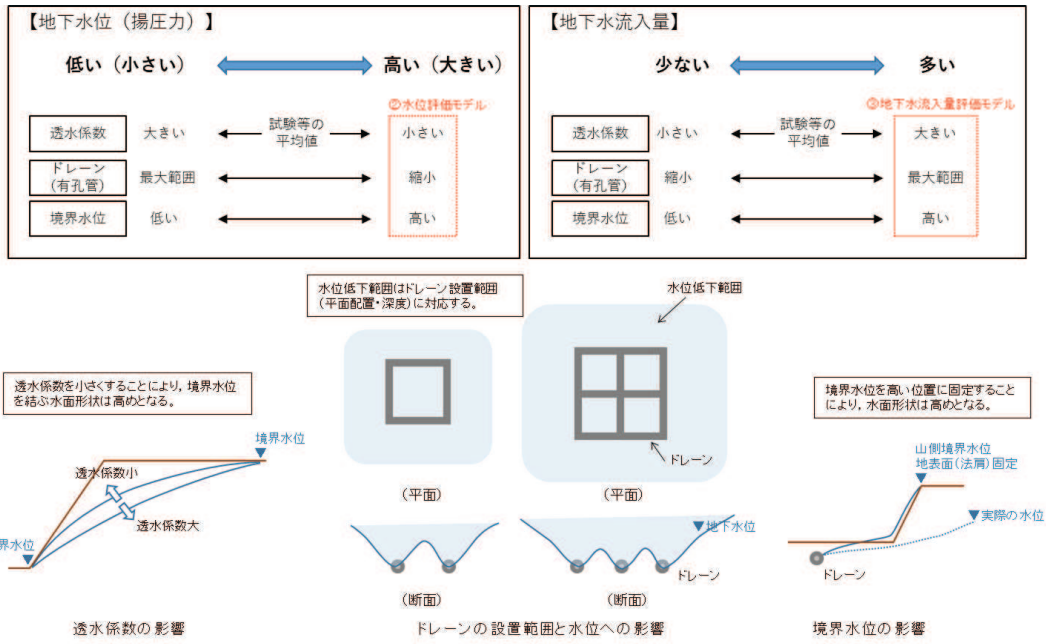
【地下水位（揚圧力）】

低い（小さい）　高い（大きい）

②水位評価モデル

| | | | |
|---|---|---|---|
| 透水係数 | 大きい | 試験等の平均値 | 小さい |
| ドレーン（有孔管） | 最大範囲 | | 縮小 |
| 境界水位 | 低い | | 高い |

【地下水流入量】

少ない　多い

③地下水流入量評価モデル

| | | | |
|---|---|---|---|
| 透水係数 | 小さい | 試験等の平均値 | 大きい |
| ドレーン（有孔管） | 縮小 | | 最大範囲 |
| 境界水位 | 低い | | 高い |

透水係数を小さくすることにより，境界水位を結ぶ水面形状は高めとなる。

境界水位

透水係数小

透水係数大

界水位

透水係数の影響

水位低下範囲はドレーン設置範囲（平面配置・深度）に対応する。

水位低下範囲

ドレーン

（平面）

（平面）

地下水位

ドレーン

（断面）

（断面）

ドレーンの設置範囲と水位への影響

境界水位を高い位置に固定することにより，水面形状は高めとなる。

山側境界水位
地表面（法肩）固定

実際の水位

ドレーン

境界水位の影響